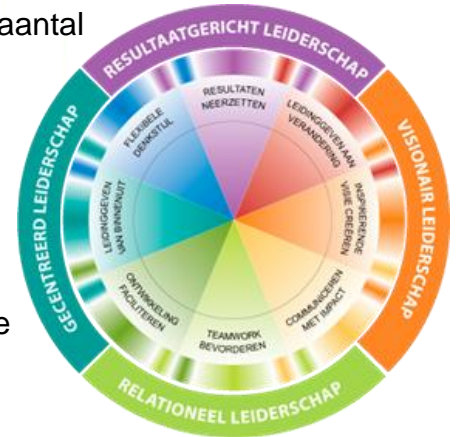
aantal

e

RESULTAATGERICHT LEIDERSCHAP

VISIONAIR LEIDERSCHAP

RELATIONEEL LEIDERSCHAP

GECENTREERD LEIDERSCHAP

RESULTATEN NEERZETTEN

LEIDINGGEVEN AAN VERANDERING

INSPIRERENDE VISIE CREËREN

COMMUNICEREN MET IMPACT

TEAMWORK BEVORDEREN

ONTWIKKELING FACILITEREN

LEIDINGGEVEN VAN BINNENUIT

FLEXIBELE DENKSTIJL